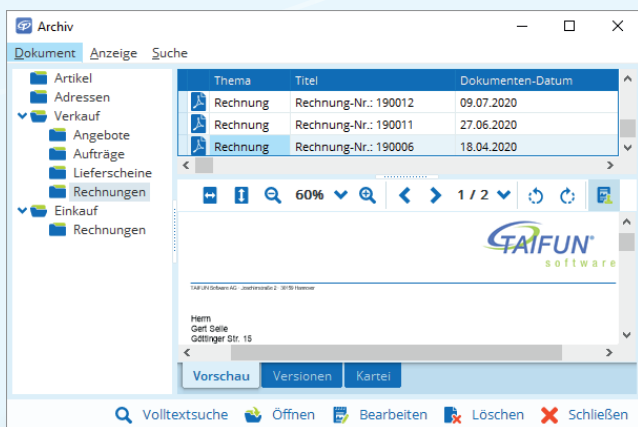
Archiv

Dokument Anzeige Suche

Artikel
Adressen
Verkauf
Angebote
Aufträge
Lieferscheine
Rechnungen
Einkauf
Rechnungen

| | Thema | Titel | Dokumenten-Datum |
|---|---|---|---|
| | Rechnung | Rechnung-Nr.: 190012 | 09.07.2020 |
| | Rechnung | Rechnung-Nr.: 190011 | 27.06.2020 |
| | Rechnung | Rechnung-Nr.: 190006 | 18.04.2020 |

60% 1 / 2

TAIFUN software

TAIFUN Software AG · Josefinenstraße 2 · 30159 Hannover

Herrn
Gert Selle
Göttinger Str. 15

Vorschau Versionen Kartei

Volltextsuche Öffnen Bearbeiten Löschen Schließen